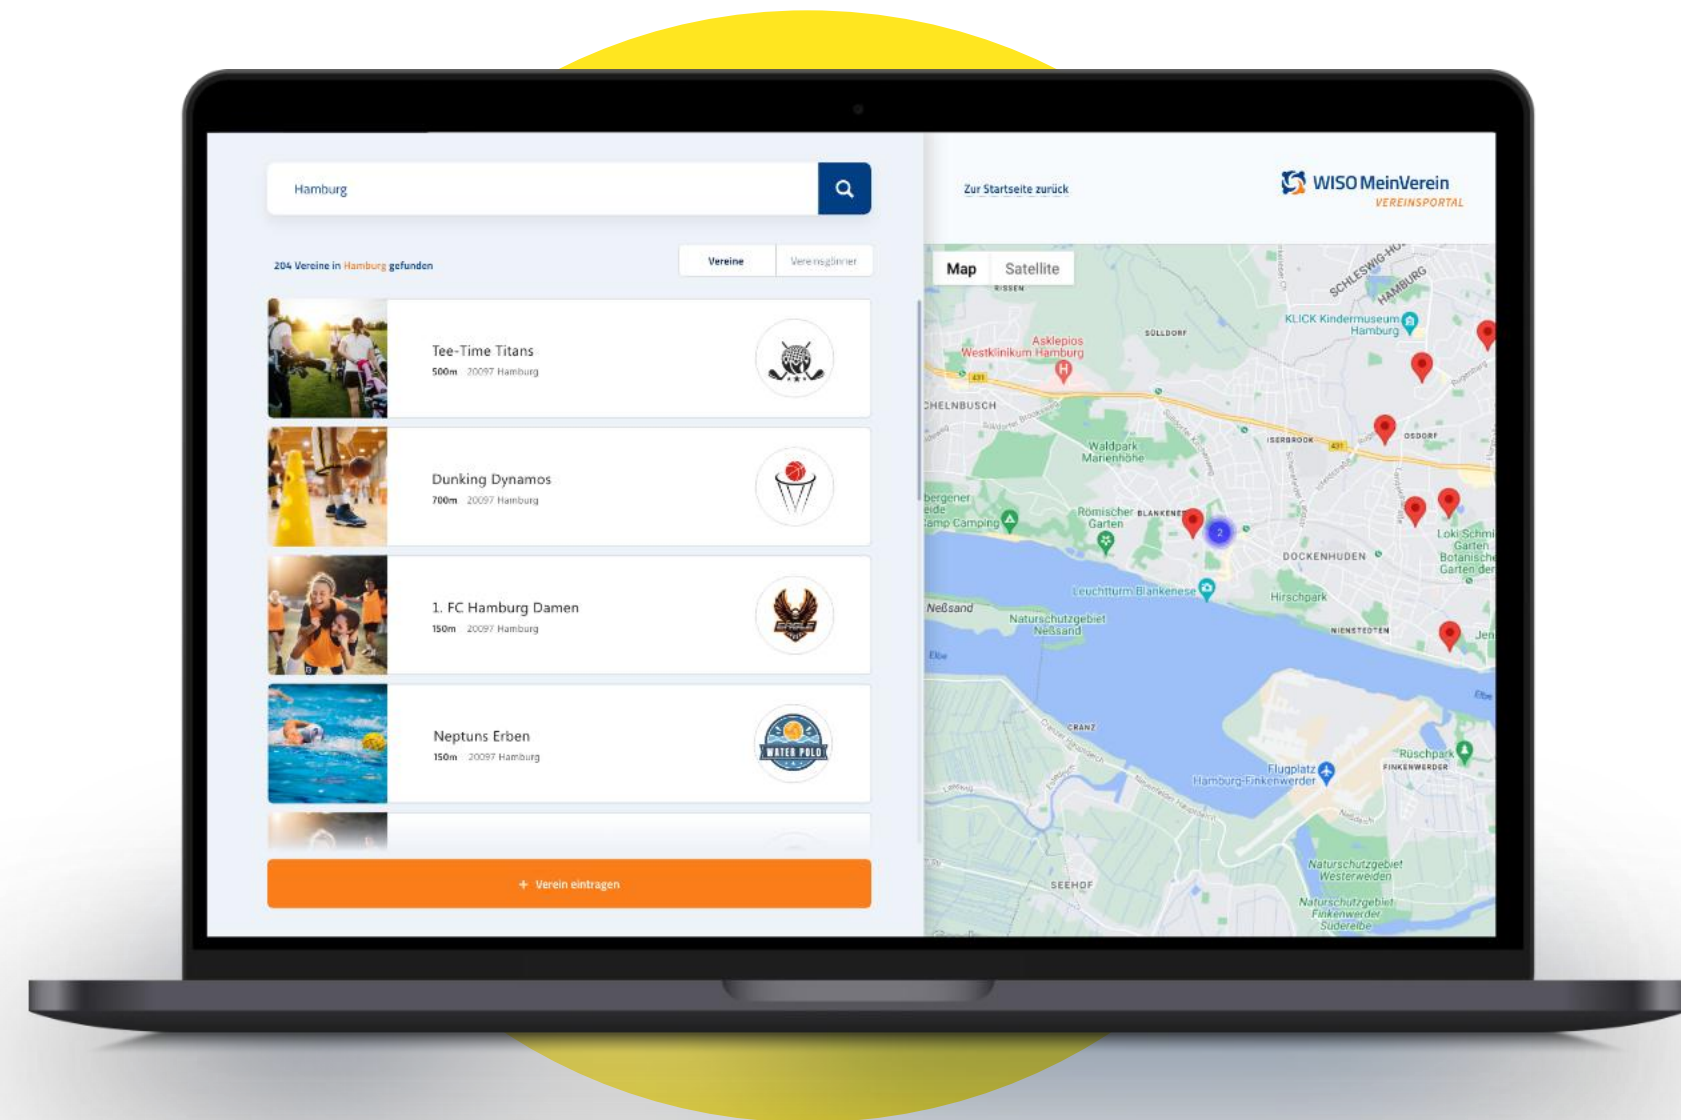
Hamburg

204 Vereine in Hamburg gefunden

Vereine | Vereinsgründer

Tee-Time Titans
500m 20097 Hamburg

Dunking Dynamos
700m 20097 Hamburg

1. FC Hamburg Damen
150m 20097 Hamburg

Neptuns Erben
150m 20097 Hamburg

WATER POLO

+ Verein eintragen

Zur Startseite zurück

WISO MeinVerein
VEREINSPORTAL

Map | Satellite

RISSEN
SÜLLDORF
SCHLESWIG-HOLSTEIN
HAMBURG
KLICK Kindermuseum Hamburg
Asklepios Westklinikum Hamburg
CHELNBUSCH
ISERBROOK
OSDORF
Waldpark Marienhöhe
Römischer Garten
BLANKENESE
Camp Camping
DOCKENHUDEN
Loki Schmidt Garten Botanischer Garten der
Leuchtturm Blankenese
Hirschpark
Neßsand
Naturschutzgebiet Neßsand
NIENSTEDTEN
Elbe
CRANZ
Flugplatz Hamburg-Finkenwerder
Rüschpark
FINKENWERDER
SEEHOF
Naturschutzgebiet Westerweiden
Naturschutzgebiet Finkenwerder Süderelbe